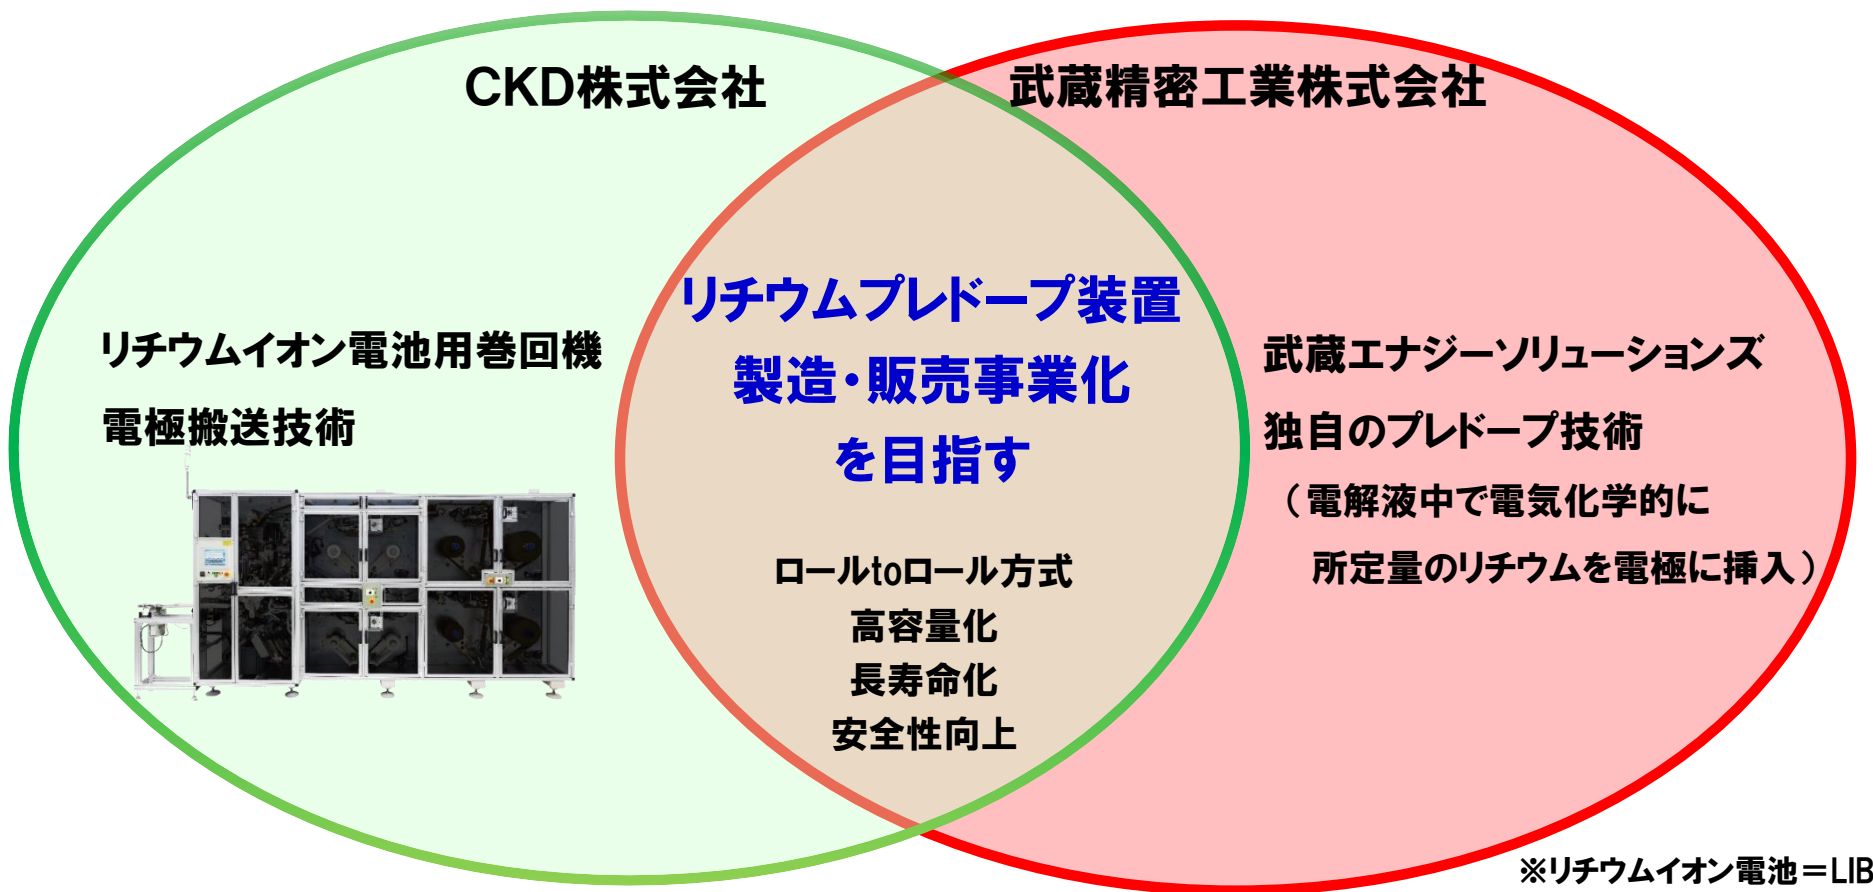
CKD株式会社

武蔵精密工業株式会社

リチウムイオン電池用巻回機

電極搬送技術

リチウムプレドープ装置
製造・販売事業化
を目指す

ロールtoロール方式
高容量化
長寿命化
安全性向上

武蔵エナジーソリューションズ

独自のプレドープ技術

（電解液中で電気化学的に
所定量のリチウムを電極に挿入）

※リチウムイオン電池＝LIB